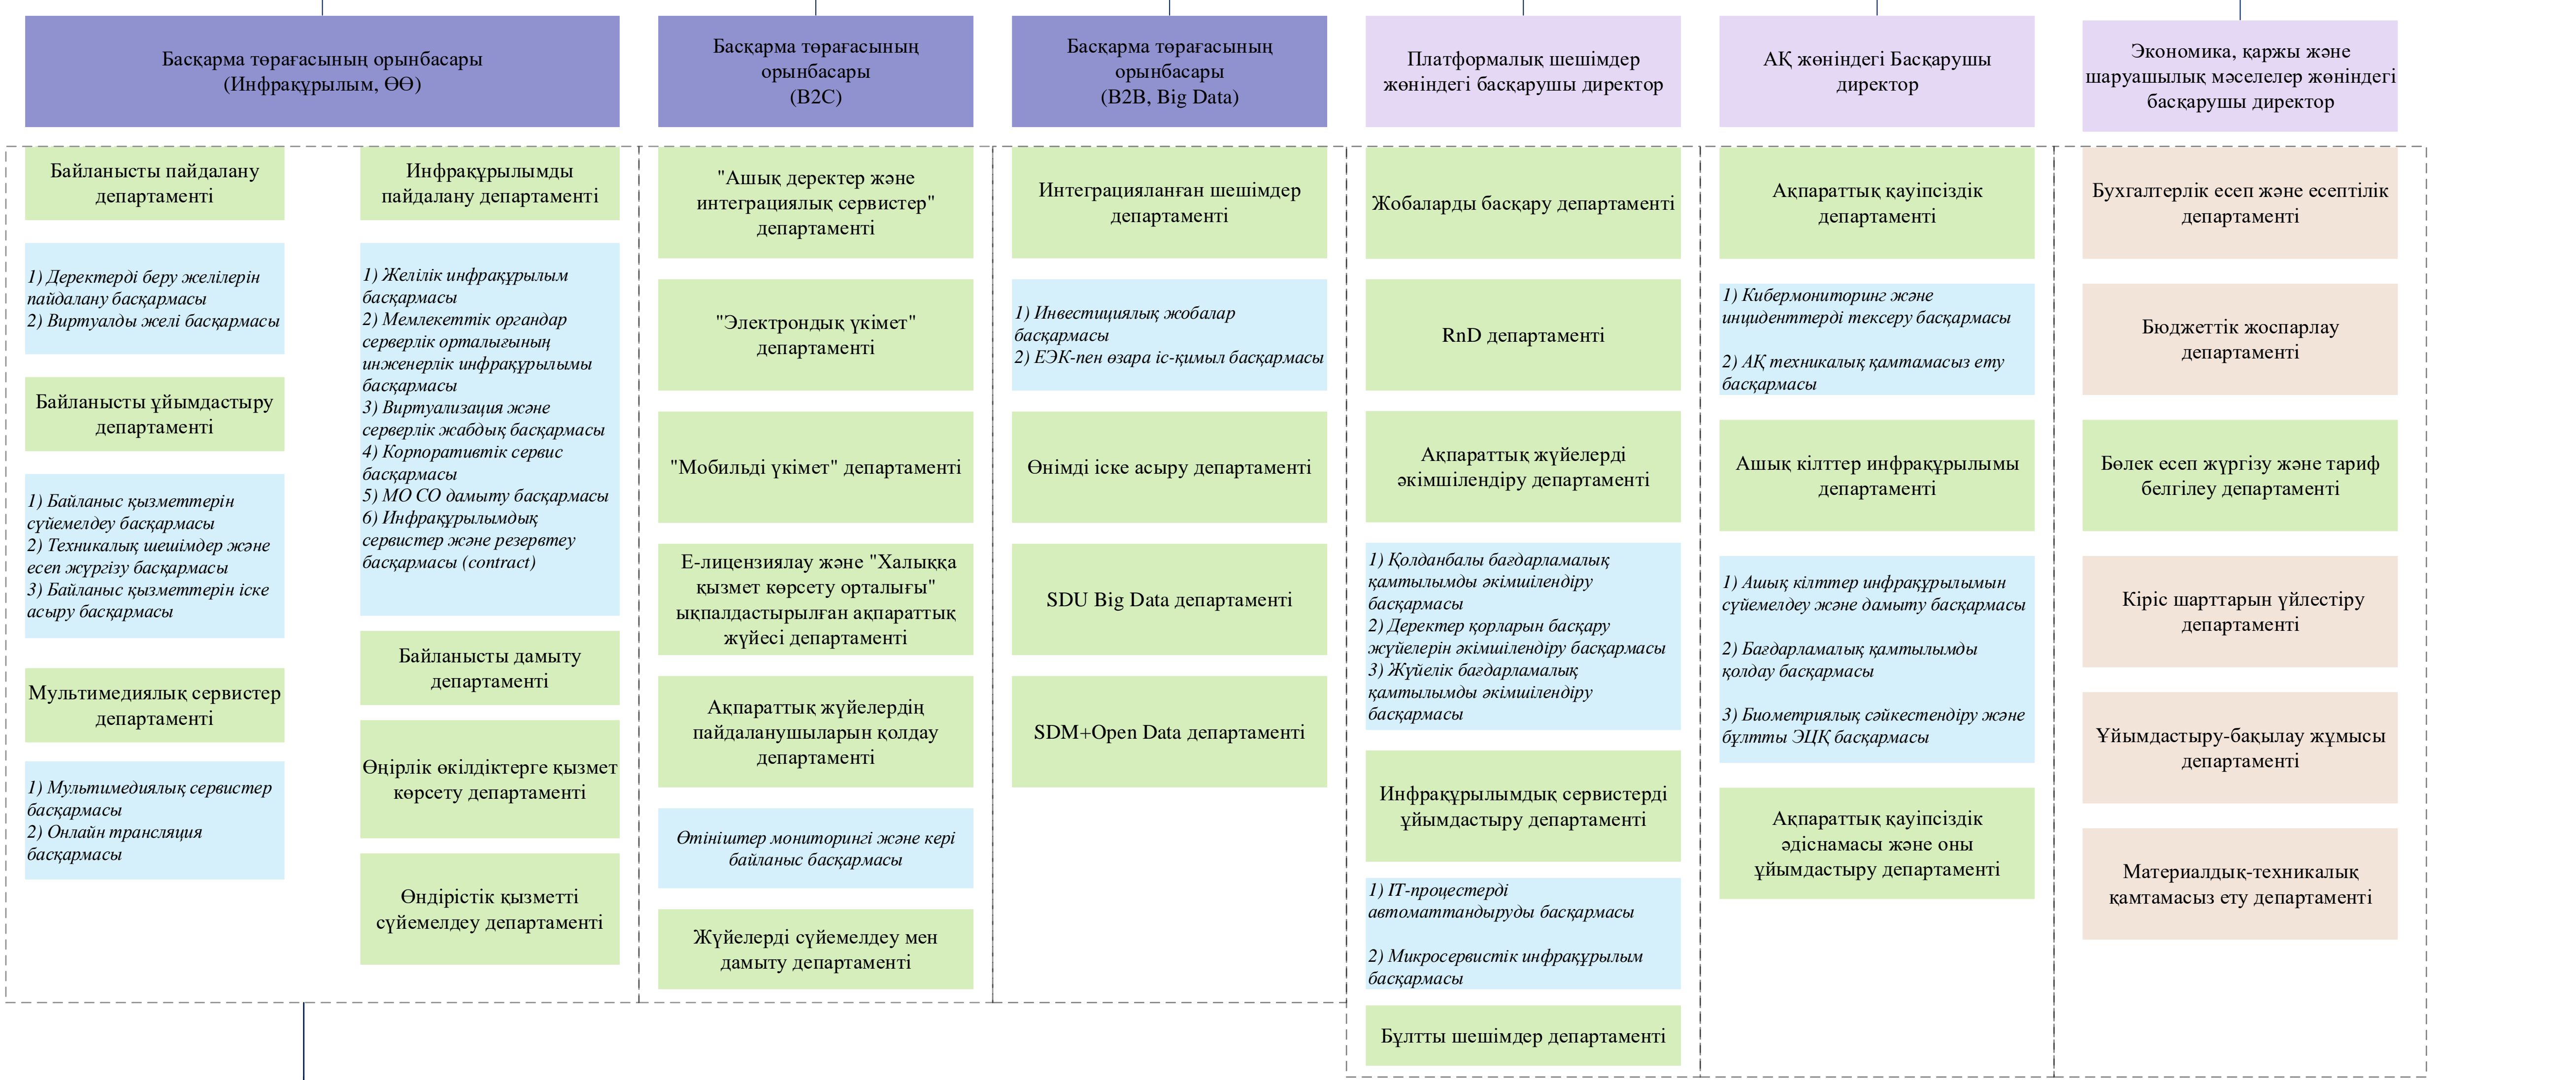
Басқарма төрағасының орынбасары (Инфрақұрылым, ӨӨ)

Байланысты пайдалану департаменті

1) Деректерді беру желілерін пайдалану басқармасы
2) Виртуалды желі басқармасы

Байланысты ұйымдастыру департаменті

1) Байланыс қызметтерін сүйемелдеу басқармасы
2) Техникалық шешімдер және есеп жүргізу басқармасы
3) Байланыс қызметтерін іске асыру басқармасы

Мультимедиялық сервистер департаменті

1) Мультимедиялық сервистер басқармасы
2) Онлайн трансляция басқармасы

Инфрақұрылымды пайдалану департаменті

1) Желілік инфрақұрылым басқармасы
2) Мемлекеттік органдар серверлік орталығының инженерлік инфрақұрылымы басқармасы
3) Виртуализация және серверлік жабдық басқармасы
4) Корпоративтік сервис басқармасы
5) МО СО дамыту басқармасы
6) Инфрақұрылымдық сервистер және резервтеу басқармасы (contract)

Байланысты дамыту департаменті

Өңірлік өкілдіктерге қызмет көрсету департаменті

Өндірістік қызметті сүйемелдеу департаменті

Басқарма төрағасының орынбасары (B2C)

"Ашық деректер және интеграциялық сервистер" департаменті

"Электрондық үкімет" департаменті

"Мобильді үкімет" департаменті

Е-лицензиялау және "Халыққа қызмет көрсету орталығы" ықпалдастырылған ақпараттық жүйесі департаменті

Ақпараттық жүйелердің пайдаланушыларын қолдау департаменті

Өтініштер мониторингі және кері байланыс басқармасы

Жүйелерді сүйемелдеу мен дамыту департаменті

Басқарма төрағасының орынбасары (B2B, Big Data)

Интеграцияланған шешімдер департаменті

1) Инвестициялық жобалар басқармасы
2) ЕЭК-пен өзара іс-қимыл басқармасы

Өнімді іске асыру департаменті

SDU Big Data департаменті

SDM+Open Data департаменті

Платформалық шешімдер жөніндегі басқарушы директор

Жобаларды басқару департаменті

RnD департаменті

Ақпараттық жүйелерді әкімшілендіру департаменті

1) Қолданбалы бағдарламалық қамтылымды әкімшілендіру басқармасы
2) Деректер қорларын басқару жүйелерін әкімшілендіру басқармасы
3) Жүйелік бағдарламалық қамтылымды әкімшілендіру басқармасы

Инфрақұрылымдық сервистерді ұйымдастыру департаменті

1) IT-процестерді автоматтандыруды басқармасы

2) Микросервистік инфрақұрылым басқармасы

Бұлтты шешімдер департаменті

АҚ жөніндегі Басқарушы директор

Ақпараттық қауіпсіздік департаменті

1) Кибермониторинг және инциденттерді тексеру басқармасы

2) АҚ техникалық қамтамасыз ету басқармасы

Ашық кілттер инфрақұрылымы департаменті

1) Ашық кілттер инфрақұрылымын сүйемелдеу және дамыту басқармасы

2) Бағдарламалық қамтылымды қолдау басқармасы

3) Биометриялық сәйкестендіру және бұлтты ЭЦҚ басқармасы

Ақпараттық қауіпсіздік әдіснамасы және оны ұйымдастыру департаменті

Экономика, қаржы және шаруашылық мәселелер жөніндегі басқарушы директор

Бухгалтерлік есеп және есептілік департаменті

Бюджеттік жоспарлау департаменті

Бөлек есеп жүргізу және тариф белгілеу департаменті

Кіріс шарттарын үйлестіру департаменті

Ұйымдастыру-бақылау жұмысы департаменті

Материалдық-техникалық қамтамасыз ету департаменті